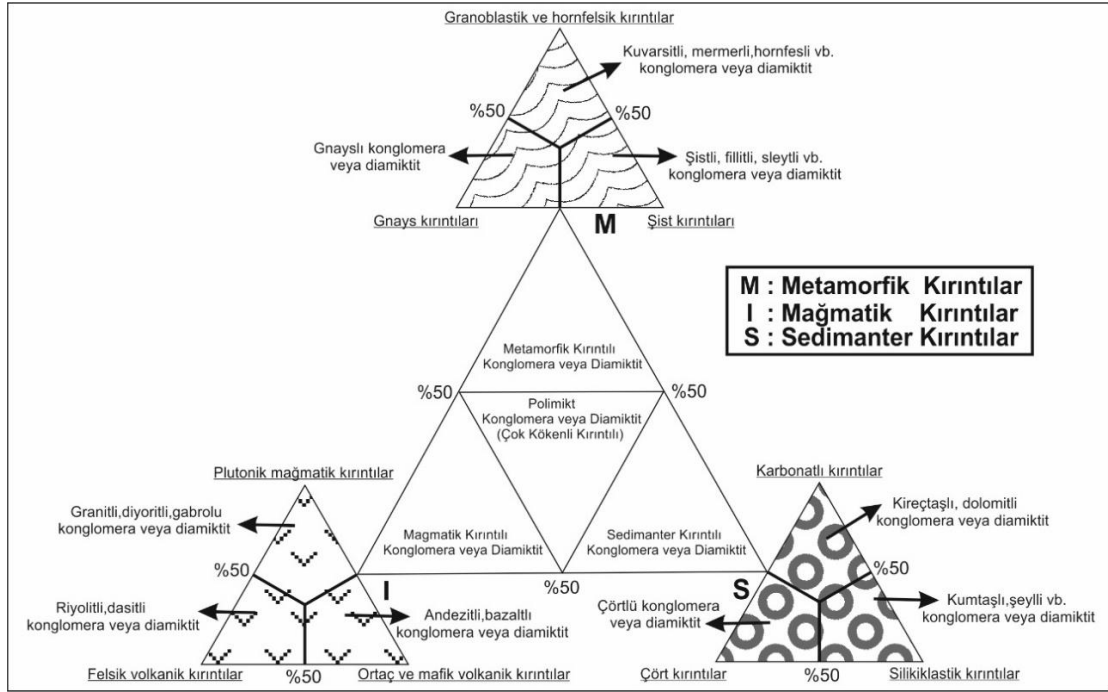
Granoblastik ve hornfelsik kırıntılar

Kuvarsitli, mermerli,hornfesli vb. konglomera veya diamiktit

%50

%50

Gnayslı konglomera veya diamiktit

Şistli, fillitli, sleytli vb. konglomera veya diamiktit

Gnays kırıntıları

M

Şist kırıntıları

M : Metamorfik Kırıntılar
I : Mağmatik Kırıntılar
S : Sedimanter Kırıntılar

Metamorfik Kırıntılı Konglomera veya Diamiktit

%50

%50

Polimikt Konglomera veya Diamiktit (Çok Kökenli Kırıntılı)

Plutonik mağmatik kırıntılar

Karbonatlı kırıntılar

Granitli,diyoritli,gabrolu konglomera veya diamiktit

Kireçtaşlı, dolomitli konglomera veya diamiktit

Magmatik Kırıntılı Konglomera veya Diamiktit

Sedimanter Kırıntılı Konglomera veya Diamiktit

%50

%50

%50

Riyolitli,dasitli konglomera veya diamiktit

I

Andezitli,bazaltlı konglomera veya diamiktit

S

Çörtlü konglomera veya diamiktit

Kumtaşlı,şeyllı vb. konglomera veya diamiktit

Felsik volkanik kırıntılar

%50

Ortaç ve mafik volkanik kırıntılar

Çört kırıntılar

%50

Silikiklastik kırıntılar